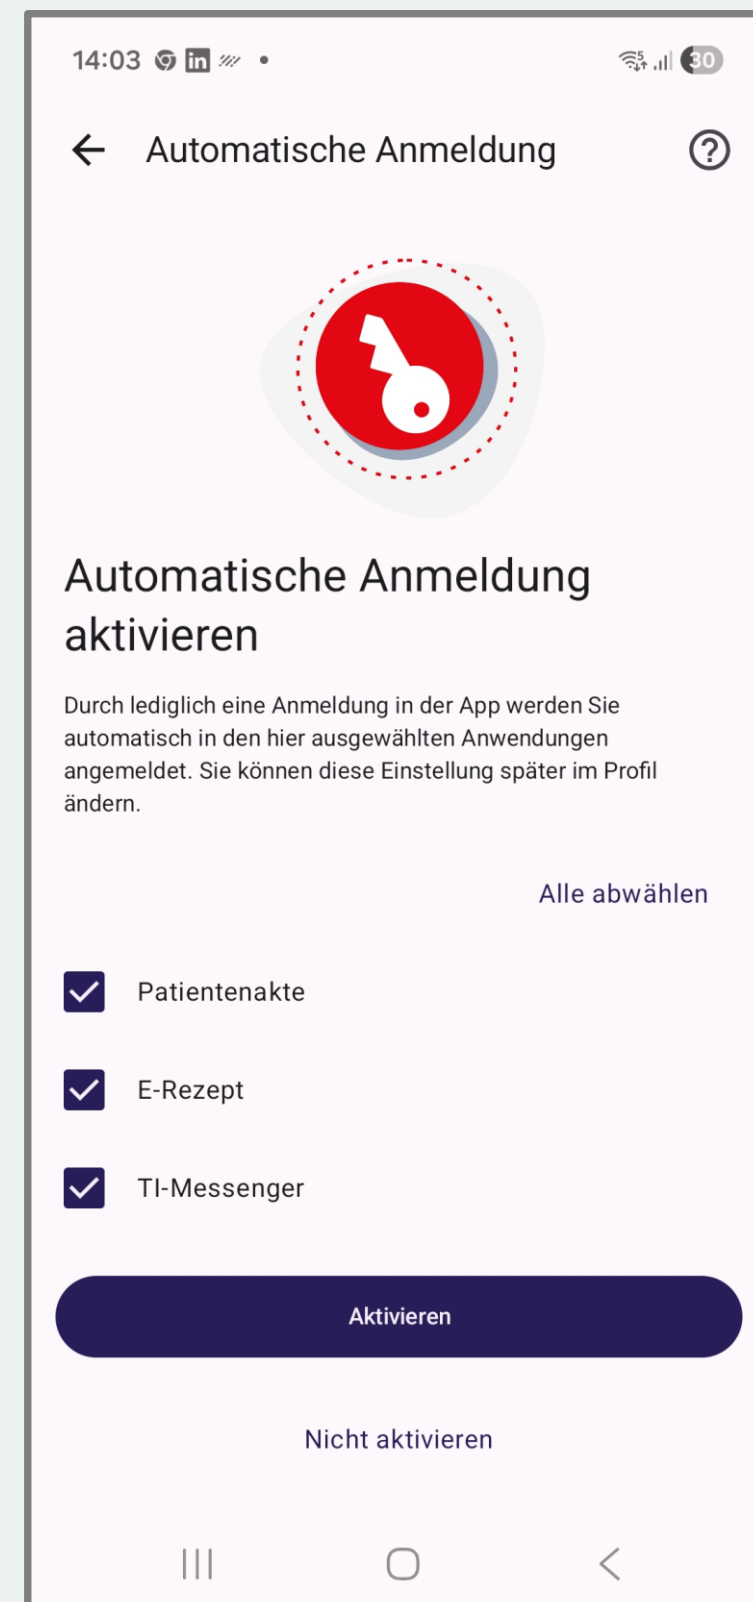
14:03 30

Automatische Anmeldung

Automatische Anmeldung aktivieren

Durch lediglich eine Anmeldung in der App werden Sie automatisch in den hier ausgewählten Anwendungen angemeldet. Sie können diese Einstellung später im Profil ändern.

Alle abwählen

Patientenakte

E-Rezept

TI-Messenger

Aktivieren

Nicht aktivieren